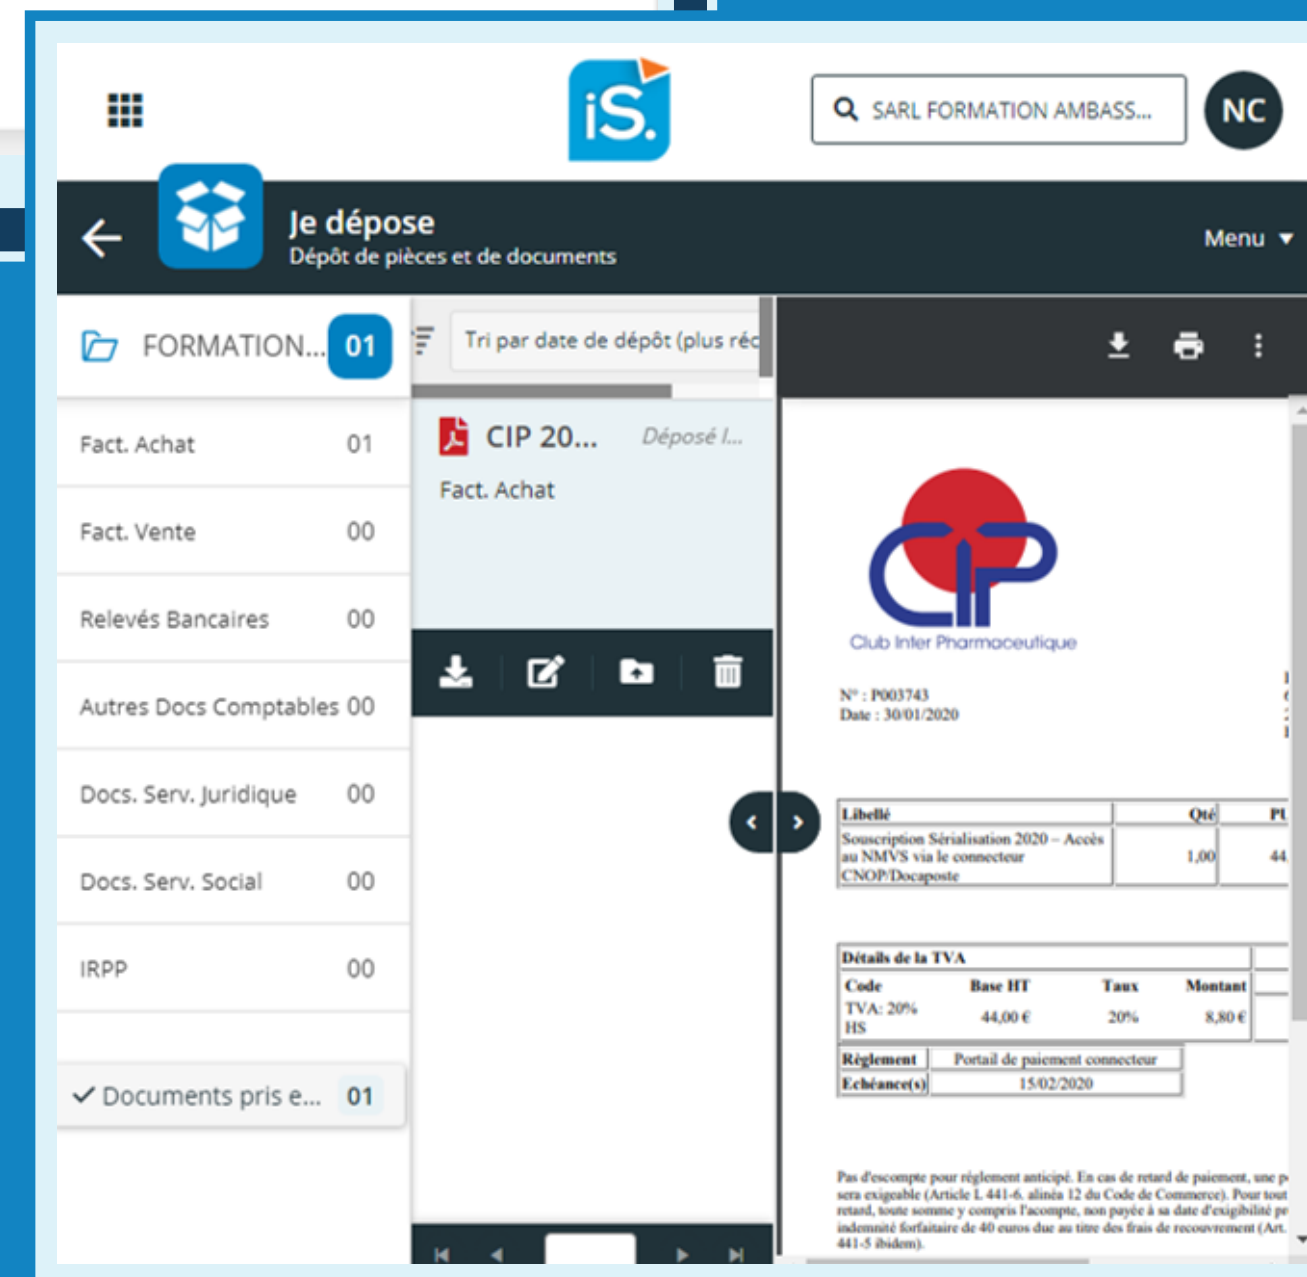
iS.

SARL FORMATION AMBASS...

NC

Je dépose
Dépôt de pièces et de documents

Menu

FORMATION... 01

Tri par date de dépôt (plus réc

| Fact. Achat | 01 |
|---|---|
| Fact. Vente | 00 |
| Relevés Bancaires | 00 |
| Autres Docs Comptables | 00 |
| Docs. Serv. Juridique | 00 |
| Docs. Serv. Social | 00 |
| IRPP | 00 |

✓ Documents pris e... 01

CIP 20... Déposé l...
Fact. Achat

Club Inter Pharmaceutique

N° : P003743
Date : 30/01/2020

| Libellé | Qté | PU |
|---|---|---|
| Souscription Sérialisation 2020 – Accès au NMVS via le connecteur CNOP/Docaposte | 1,00 | 44 |

| Détails de la TVA | | | |
|---|---|---|---|
| Code | Base HT | Taux | Montant |
| TVA: 20% HS | 44,00 € | 20% | 8,80 € |

| Règlement | Portail de paiement connecteur |
|---|---|
| Echéance(s) | 15/02/2020 |

Pas d'escompte pour règlement anticipé. En cas de retard de paiement, une p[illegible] sera exigeable (Article L 441-6, alinéa 12 du Code de Commerce). Pour tout retard, toute somme y compris l'acompte, non payée à sa date d'exigibilité pe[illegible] indemnité forfaitaire de 40 euros due au titre des frais de recouvrement (Art. 441-5 ibidem).